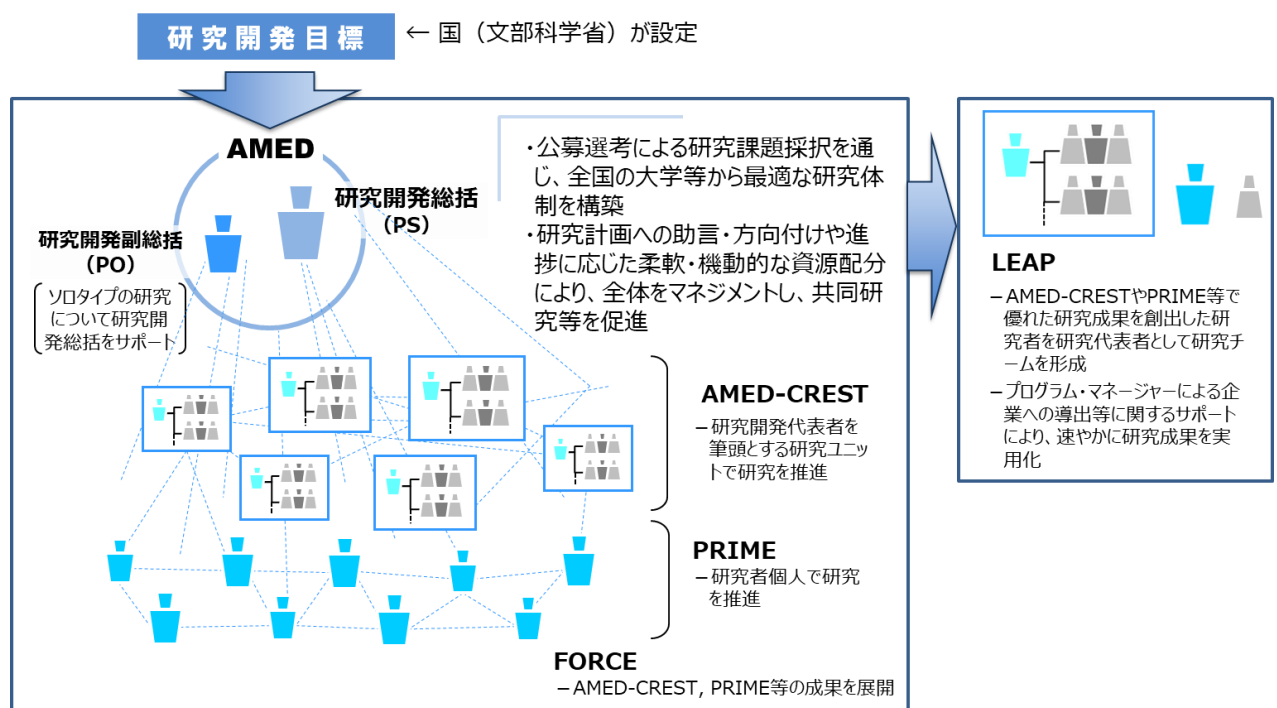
研究開発目標

← 国（文部科学省）が設定

AMED

研究開発総括（PS）

研究開発副総括（PO）

ソロタイプの研究について研究開発総括をサポート

・公募選考による研究課題採択を通じ、全国の大学等から最適な研究体制を構築

・研究計画への助言・方向付けや進捗に応じた柔軟・機動的な資源配分により、全体をマネジメントし、共同研究等を促進

AMED-CREST

– 研究開発代表者を筆頭とする研究ユニットで研究を推進

PRIME

– 研究者個人で研究を推進

FORCE

– AMED-CREST, PRIME等の成果を展開

LEAP

– AMED-CRESTやPRIME等で優れた研究成果を創出した研究者を研究代表者として研究チームを形成

– プログラム・マネージャーによる企業への導出等に関するサポートにより、速やかに研究成果を実用化